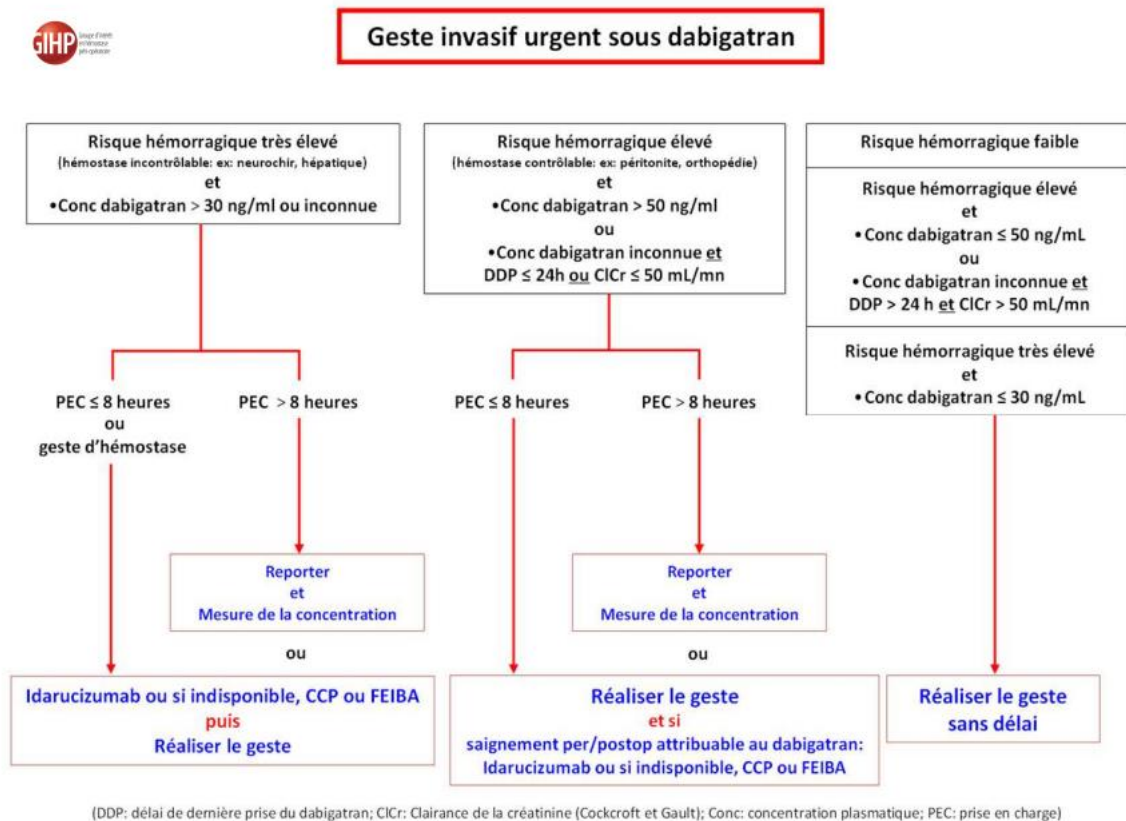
GIHP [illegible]

Geste invasif urgent sous dabigatran

Risque hémorragique très élevé
(hémostase incontrôlable: ex: neurochir, hépatique)
et
•Conc dabigatran > 30 ng/ml ou inconnue

PEC ≤ 8 heures
ou
geste d'hémostase

PEC > 8 heures

Reporter
et
Mesure de la concentration

ou

Idarucizumab ou si indisponible, CCP ou FEIBA
puis
Réaliser le geste

Risque hémorragique élevé
(hémostase contrôlable: ex: péritonite, orthopédie)
et
•Conc dabigatran > 50 ng/ml
ou
•Conc dabigatran inconnue et
DDP ≤ 24h ou ClCr ≤ 50 mL/mn

PEC ≤ 8 heures

PEC > 8 heures

Reporter
et
Mesure de la concentration

ou

Réaliser le geste
et si
saignement per/postop attribuable au dabigatran:
Idarucizumab ou si indisponible, CCP ou FEIBA

Risque hémorragique faible

Risque hémorragique élevé
et
•Conc dabigatran ≤ 50 ng/mL
ou
•Conc dabigatran inconnue et
DDP > 24 h et ClCr > 50 mL/mn

Risque hémorragique très élevé
et
•Conc dabigatran ≤ 30 ng/mL

Réaliser le geste
sans délai

(DDP: délai de dernière prise du dabigatran; ClCr: Clairance de la créatinine (Cockcroft et Gault); Conc: concentration plasmatique; PEC: prise en charge)